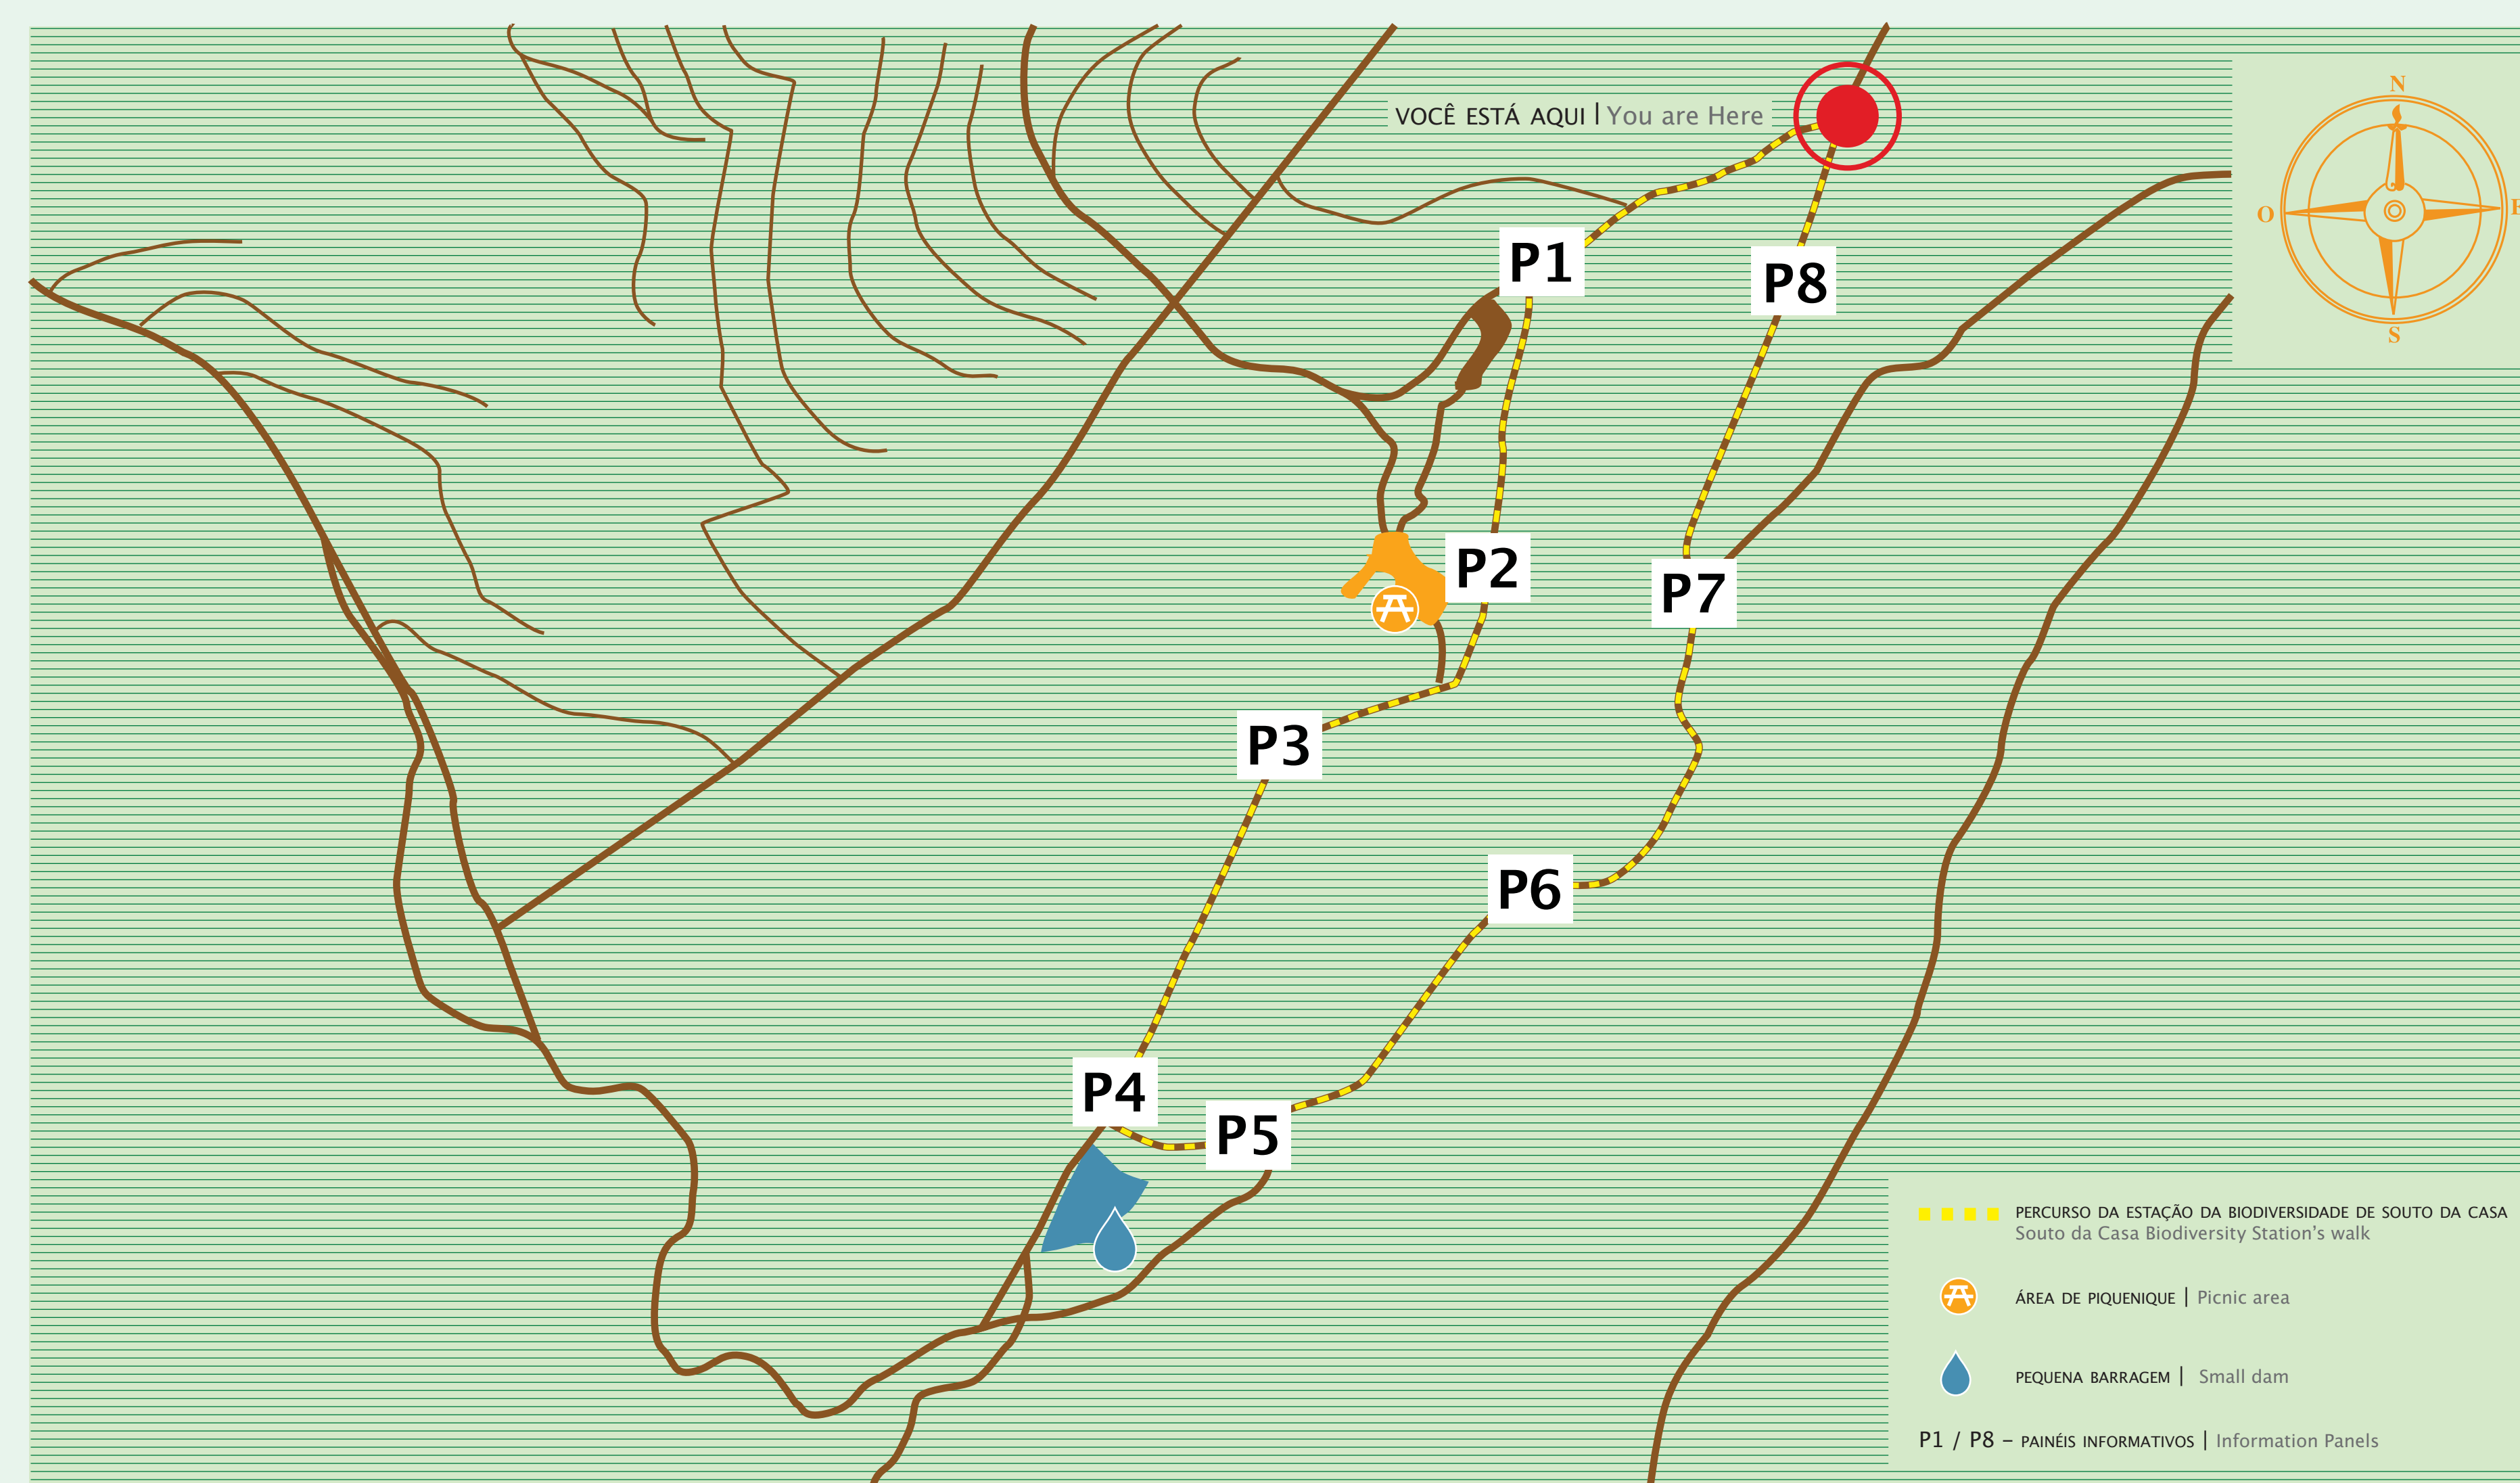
VOCÊ ESTÁ AQUI | You are Here

N
O
E
S

P1
P8
P2
P7
P3
P6
P4
P5

PERCURSO DA ESTAÇÃO DA BIODIVERSIDADE DE SOUTO DA CASA
Souto da Casa Biodiversity Station's walk

ÁREA DE PIQUENIQUE | Picnic area

PEQUENA BARRAGEM | Small dam

P1 / P8 – PAINÉIS INFORMATIVOS | Information Panels